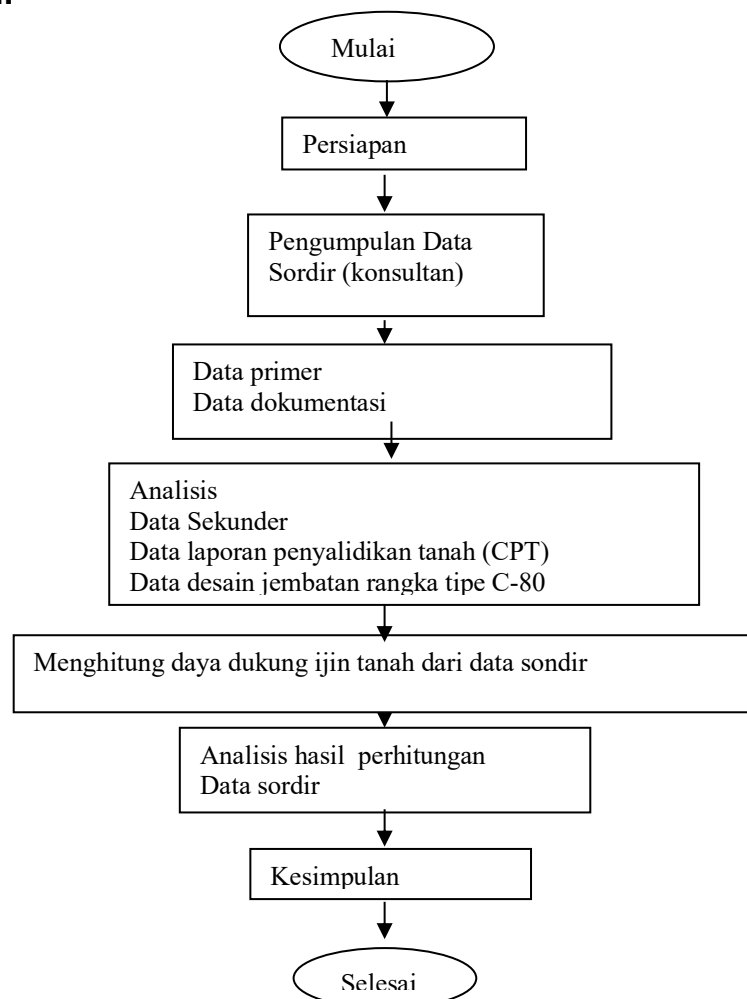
Mulai

Persiapan

Pengumpulan Data
Sordir (konsultan)

Data primer
Data dokumentasi

Analisis
Data Sekunder
Data laporan penyalidikan tanah (CPT)
Data desain jembatan rangka tipe C-80

Menghitung daya dukung ijin tanah dari data sondir

Analisis hasil perhitungan
Data sordir

Kesimpulan

Selesai